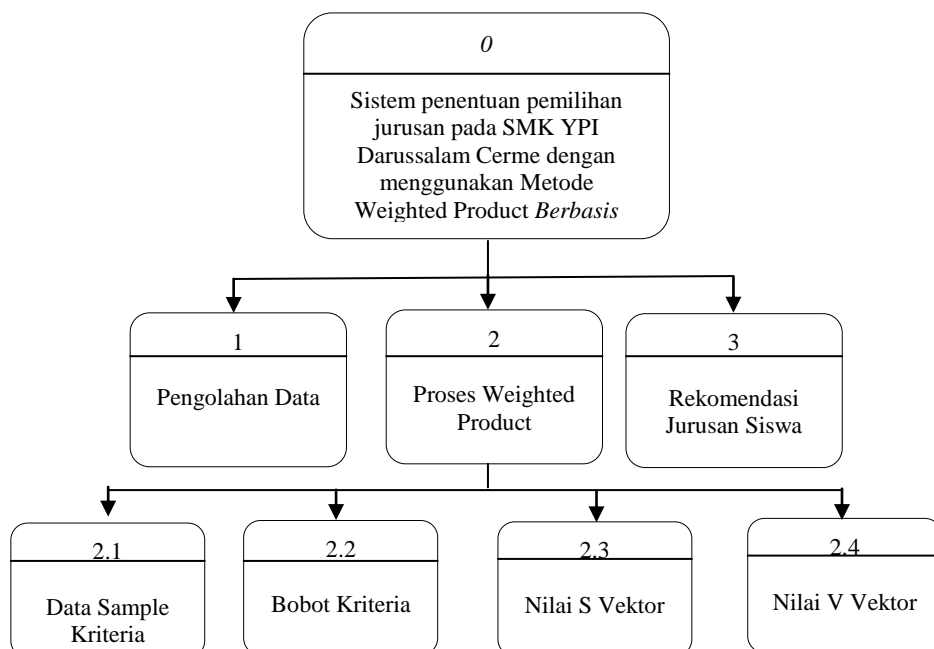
0

Sistem penentuan pemilihan jurusan pada SMK YPI Darussalam Cerme dengan menggunakan Metode Weighted Product *Berbasis*

1

Pengolahan Data

2

Proses Weighted Product

3

Rekomendasi Jurusan Siswa

2.1

Data Sample Kriteria

2.2

Bobot Kriteria

2.3

Nilai S Vektor

2.4

Nilai V Vektor